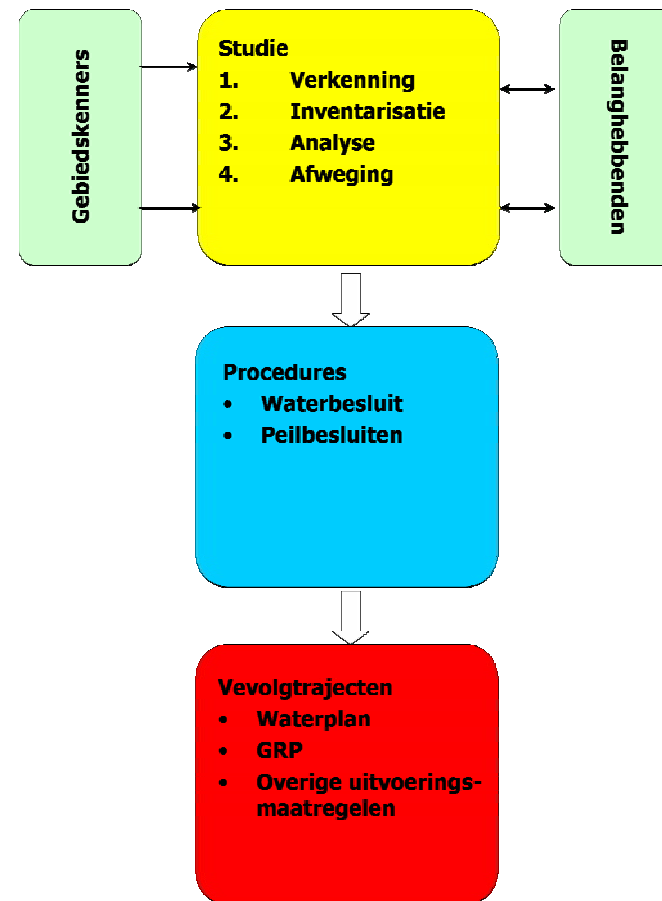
Gebiedskenners

Studie
1. Verkenning
2. Inventarisatie
3. Analyse
4. Afweging

Belanghebbenden

Procedures
- Waterbesluit
- Peilbesluiten

Vevolgtrajecten
- Waterplan
- GRP
- Overige uitvoeringsmaatregelen